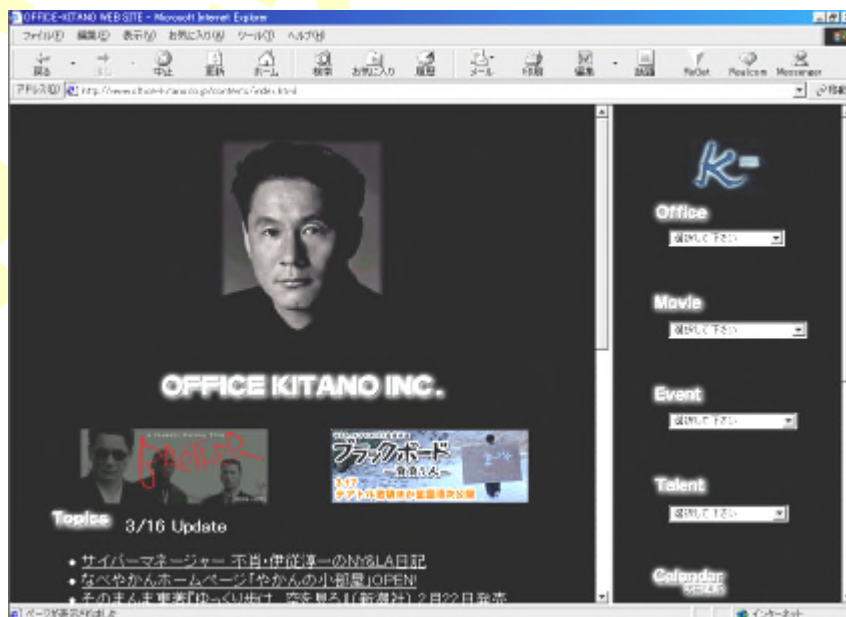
OFFICE-KITANO WEB SITE - Microsoft Internet Explorer

ファイル(F) 編集(E) 表示(V) お気に入り(A) ツール(T) ヘルプ(H)

戻る 進む 中止 更新 ホーム 検索 お気に入り 履歴 メール 印刷 編集 討論 RaGet Realcom Messenger

アドレス(D) http://www.office-kitano.co.jp/contents/index.html

OFFICE KITANO INC.

Brother

ブラックボード ～背負う人～

Topics 3/16 Update

• サイバーマネージャー 不肖・伊従淳一のNY&LA日記

• なべやかんホームページ「やかんの小部屋」OPEN!

• そのまんま東著「ゆっくり歩け、空を見ろ」(新潮社) 2月22日発売

K-

Office
選択して下さい

Movie
選択して下さい

Event
選択して下さい

Talent
選択して下さい

Calendar

ページが表示されました

インターネット